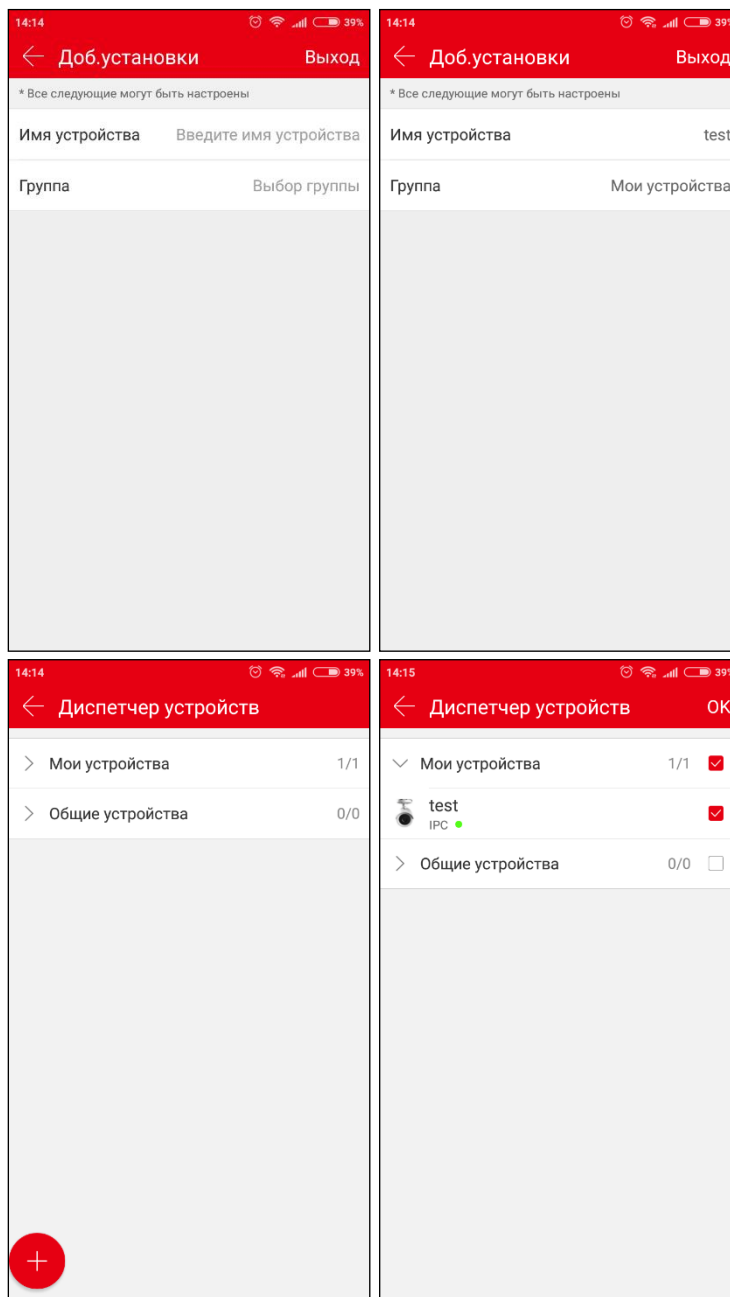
14:14 39%

Доб.установки Выход

* Все следующие могут быть настроены

Имя устройства Введите имя устройства

Группа Выбор группы

14:14 39%

Доб.установки Выход

* Все следующие могут быть настроены

Имя устройства test

Группа Мои устройства

14:14 39%

Диспетчер устройств

Мои устройства 1/1

Общие устройства 0/0

+

14:15 39%

Диспетчер устройств OK

Мои устройства 1/1

test
IPC

Общие устройства 0/0